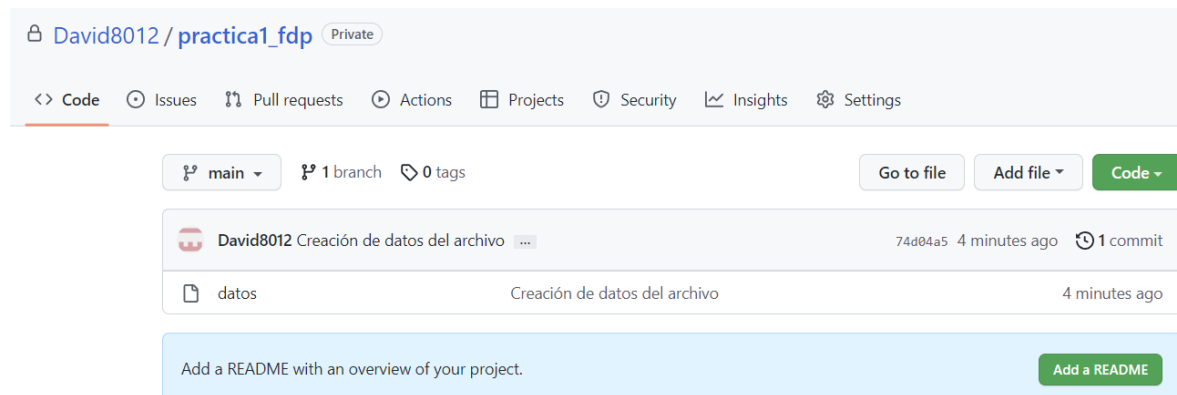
David8012 / practica1_fdp Private

Code Issues Pull requests Actions Projects Security Insights Settings

main 1 branch 0 tags Go to file Add file Code

David8012 Creación de datos del archivo ... 74d04a5 4 minutes ago 1 commit

datos Creación de datos del archivo 4 minutes ago

Add a README with an overview of your project. Add a README